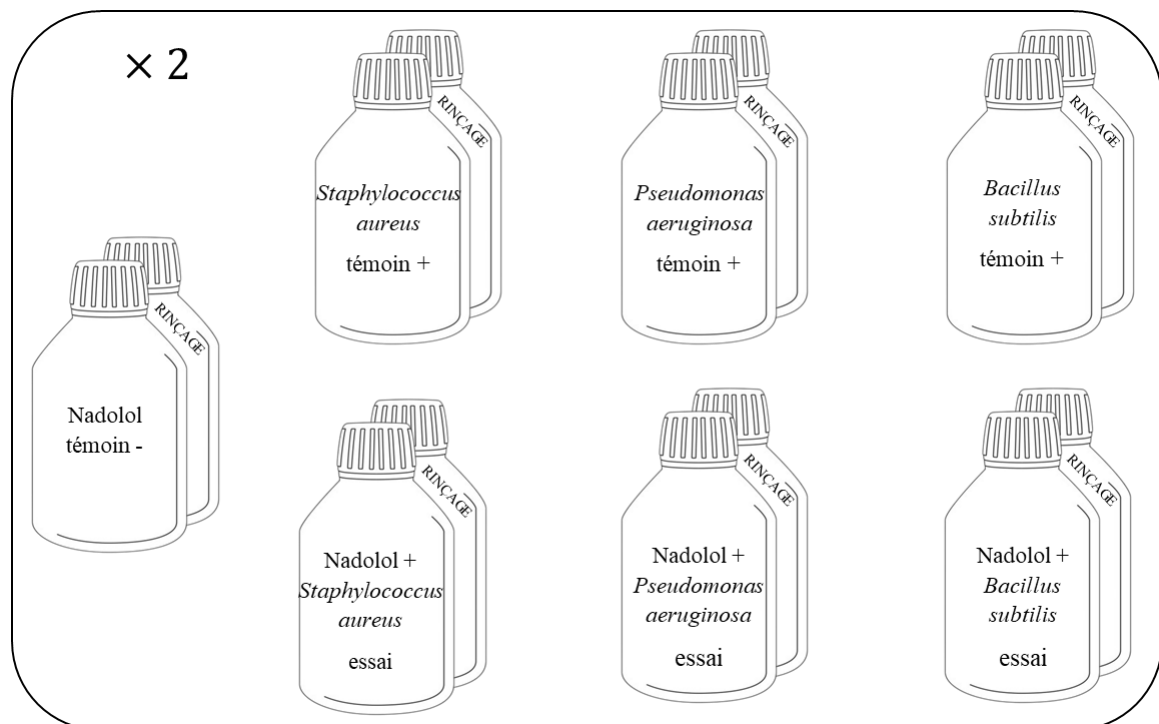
× 2

Staphylococcus aureus
témoin +

RINÇAGE

Pseudomonas aeruginosa
témoin +

RINÇAGE

Bacillus subtilis
témoin +

RINÇAGE

Nadolol
témoin -

RINÇAGE

Nadolol + Staphylococcus aureus
essai

RINÇAGE

Nadolol + Pseudomonas aeruginosa
essai

RINÇAGE

Nadolol + Bacillus subtilis
essai

RINÇAGE